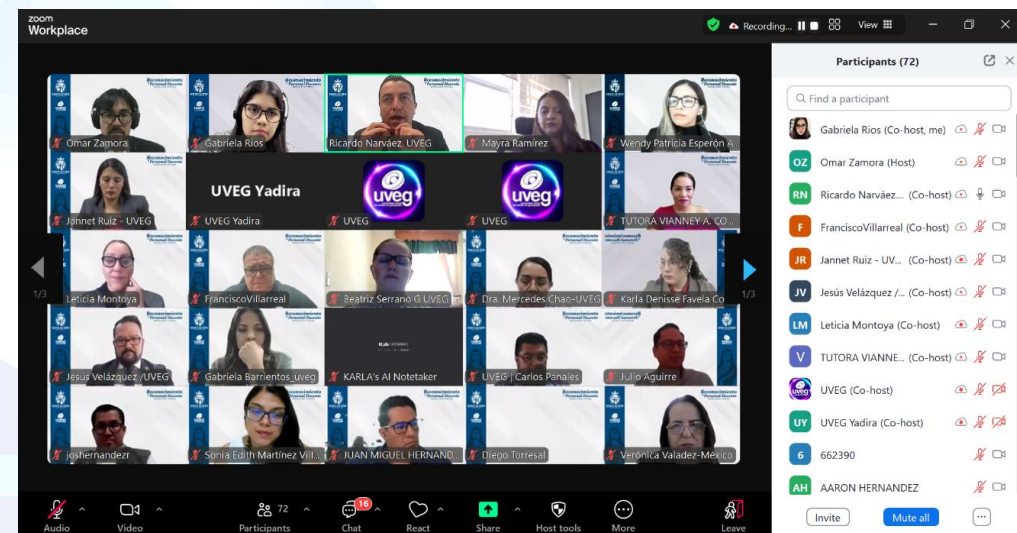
zoom Workplace

Recording... View

Participants (72)

Find a participant

Gabriela Rios (Co-host, me)
Omar Zamora (Host)
Ricardo Narváez... (Co-host)
FranciscoVillarreal (Co-host)
Jannet Ruiz - UV... (Co-host)
Jesús Velázquez /... (Co-host)
Leticia Montoya (Co-host)
TUTORA VIANNE... (Co-host)
UVEG (Co-host)
UVEG Yadira (Co-host)
662390
AARON HERNANDEZ

Invite Mute all

Omar Zamora
Gabriela Rios
Ricardo Narváez, UVEG
Mayra Ramírez
Wendy Patricia Esperón A...
Jannet Ruiz - UVEG
UVEG Yadira
UVEG Yadira
UVEG
UVEG
TUTORA VIANNEY A. CO...
Leticia Montoya
FranciscoVillarreal
Beatriz Serrano G UVEG
Dra. Mercedes Chao-UVEG
Karla Denisse Favela Co...
Jesus Velázquez /UVEG
Gabriela Barrientos_uveg
KARLA's AI Notetaker
UVEG | Carlos Panales
Julio Aguirre
joshernandezr
Sonia Edith Martínez Vill...
JUAN MIGUEL HERNAND...
Diego Torresal
Verónica Valadez-México

1/3
1/3

Audio Video 72 Participants 16 Chat React Share Host tools More Leave